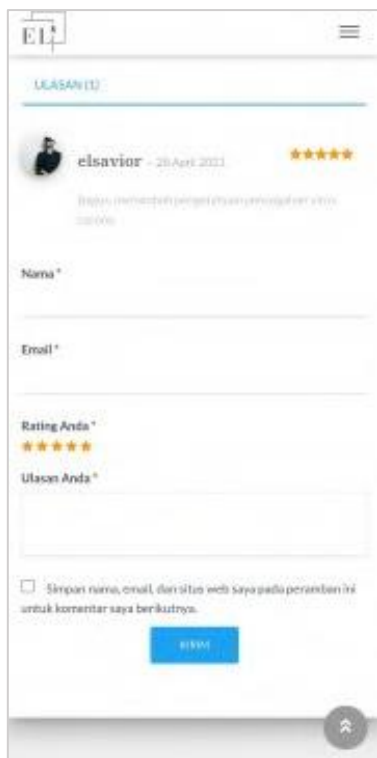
EL

ULASAN (1)

elsavior – 20 April 2021

Bagus, menambah pengetahuan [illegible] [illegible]

Nama *

Email *

Rating Anda *

Ulasan Anda *

Simpan nama, email, dan situs web saya pada peramban ini untuk komentar saya berikutnya.

KIRIM